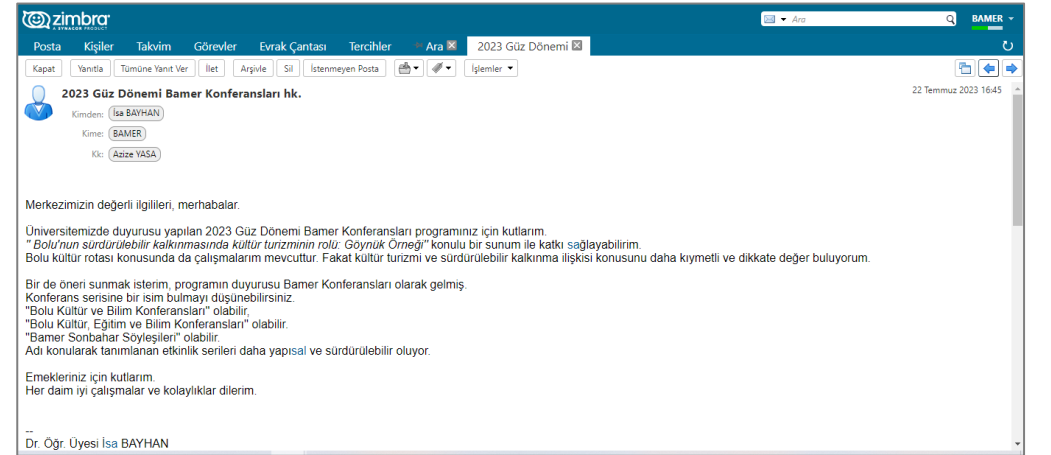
zimbra
A SYNACOR PRODUCT

Ara

BAMER

Posta Kişiler Takvim Görevler Evrak Çantası Tercihler Ara 2023 Güz Dönemi

Kapat Yanıtla Tümüne Yanıt Ver İlet Arşivle Sil İstenmeyen Posta İşlemler

2023 Güz Dönemi Bamer Konferansları hk.

22 Temmuz 2023 16:45

Kimden: İsa BAYHAN
Kime: BAMER
Kk: Azize YASA

Merkezimizin değerli ilgilileri, merhabalar.

Üniversitemizde duyurusu yapılan 2023 Güz Dönemi Bamer Konferansları programınız için kutlarım.
" Bolu'nun sürdürülebilir kalkınmasında kültür turizminin rolü: Göynük Örneği" konulu bir sunum ile katkı sağlayabilirim.
Bolu kültür rotası konusunda da çalışmalarım mevcuttur. Fakat kültür turizmi ve sürdürülebilir kalkınma ilişkisi konusunu daha kıymetli ve dikkate değer buluyorum.

Bir de öneri sunmak isterim, programın duyurusu Bamer Konferansları olarak gelmiş.
Konferans serisine bir isim bulmayı düşünebilirsiniz.
"Bolu Kültür ve Bilim Konferansları" olabilir,
"Bolu Kültür, Eğitim ve Bilim Konferansları" olabilir.
"Bamer Sonbahar Söyleşileri" olabilir.
Adı konularak tanımlanan etkinlik serileri daha yapısal ve sürdürülebilir oluyor.

Emekleriniz için kutlarım.
Her daim iyi çalışmalar ve kolaylıklar dilerim.

--
Dr. Öğr. Üyesi İsa BAYHAN